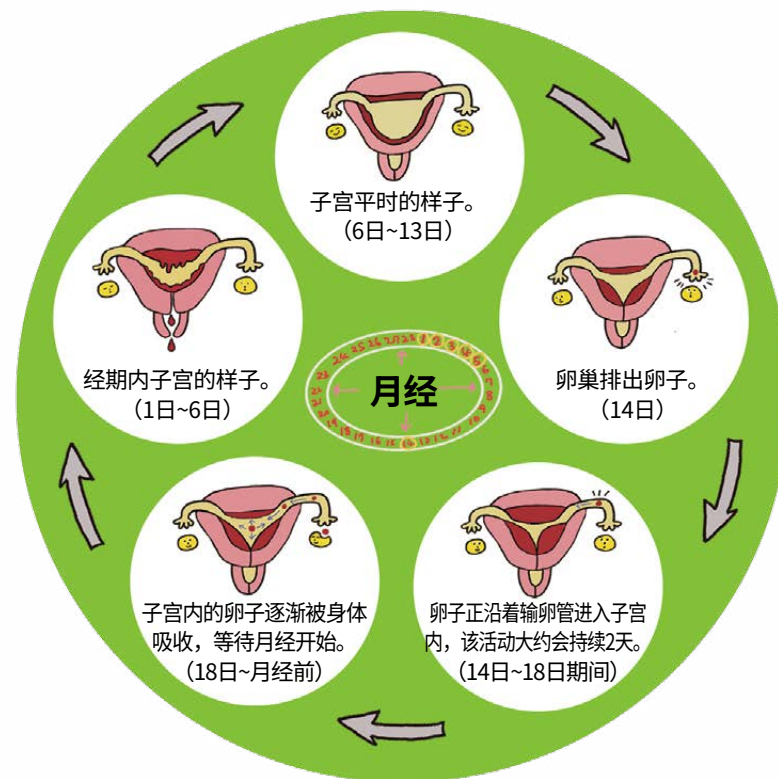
子宫平时的样子。
（6日~13日）

卵巢排出卵子。
（14日）

卵子正沿着输卵管进入子宫内，该活动大约会持续2天。
（14日~18日期间）

子宫内的卵子逐渐被身体吸收，等待月经开始。
（18日~月经前）

经期内子宫的样子。
（1日~6日）

月经